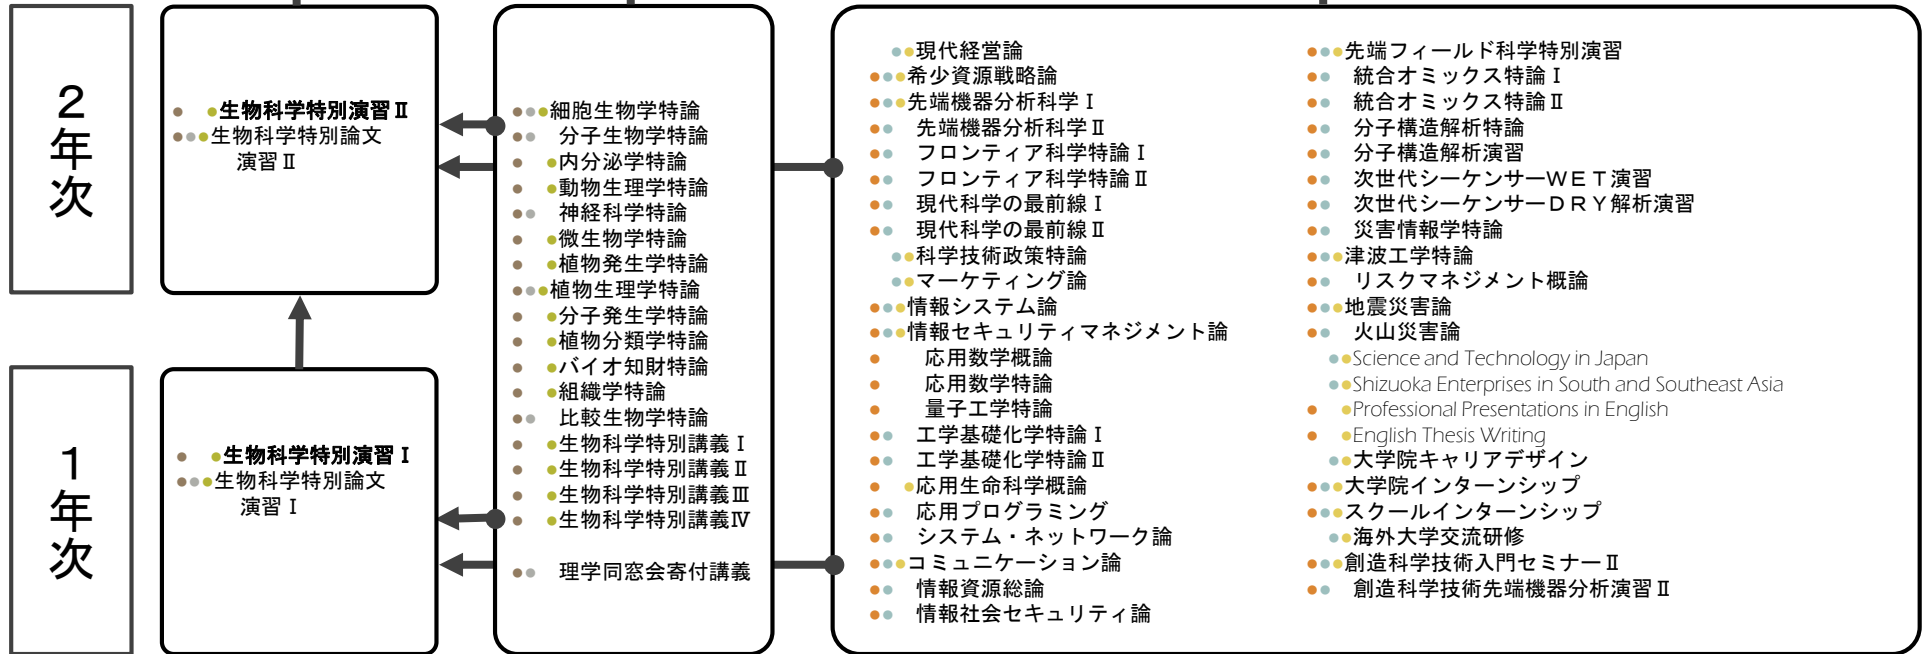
２年次

生物科学特別演習Ⅱ
生物科学特別論文演習Ⅱ

１年次

生物科学特別演習Ⅰ
生物科学特別論文演習Ⅰ

細胞生物学特論
分子生物学特論
内分泌学特論
動物生理学特論
神経科学特論
微生物学特論
植物発生学特論
植物生理学特論
分子発生学特論
植物分類学特論
バイオ知財特論
組織学特論
比較生物学特論
生物科学特別講義Ⅰ
生物科学特別講義Ⅱ
生物科学特別講義Ⅲ
生物科学特別講義Ⅳ
理学同窓会寄付講義

現代経営論
希少資源戦略論
先端機器分析科学Ⅰ
先端機器分析科学Ⅱ
フロンティア科学特論Ⅰ
フロンティア科学特論Ⅱ
現代科学の最前線Ⅰ
現代科学の最前線Ⅱ
科学技術政策特論
マーケティング論
情報システム論
情報セキュリティマネジメント論
応用数学概論
応用数学特論
量子工学特論
工学基礎化学特論Ⅰ
工学基礎化学特論Ⅱ
応用生命科学概論
応用プログラミング
システム・ネットワーク論
コミュニケーション論
情報資源総論
情報社会セキュリティ論

先端フィールド科学特別演習
統合オミックス特論Ⅰ
統合オミックス特論Ⅱ
分子構造解析特論
分子構造解析演習
次世代シーケンサーＷＥＴ演習
次世代シーケンサーＤＲＹ解析演習
災害情報学特論
津波工学特論
リスクマネジメント概論
地震災害論
火山災害論
Science and Technology in Japan
Shizuoka Enterprises in South and Southeast Asia
Professional Presentations in English
English Thesis Writing
大学院キャリアデザイン
大学院インターンシップ
スクールインターンシップ
海外大学交流研修
創造科学技術入門セミナーⅡ
創造科学技術先端機器分析演習Ⅱ